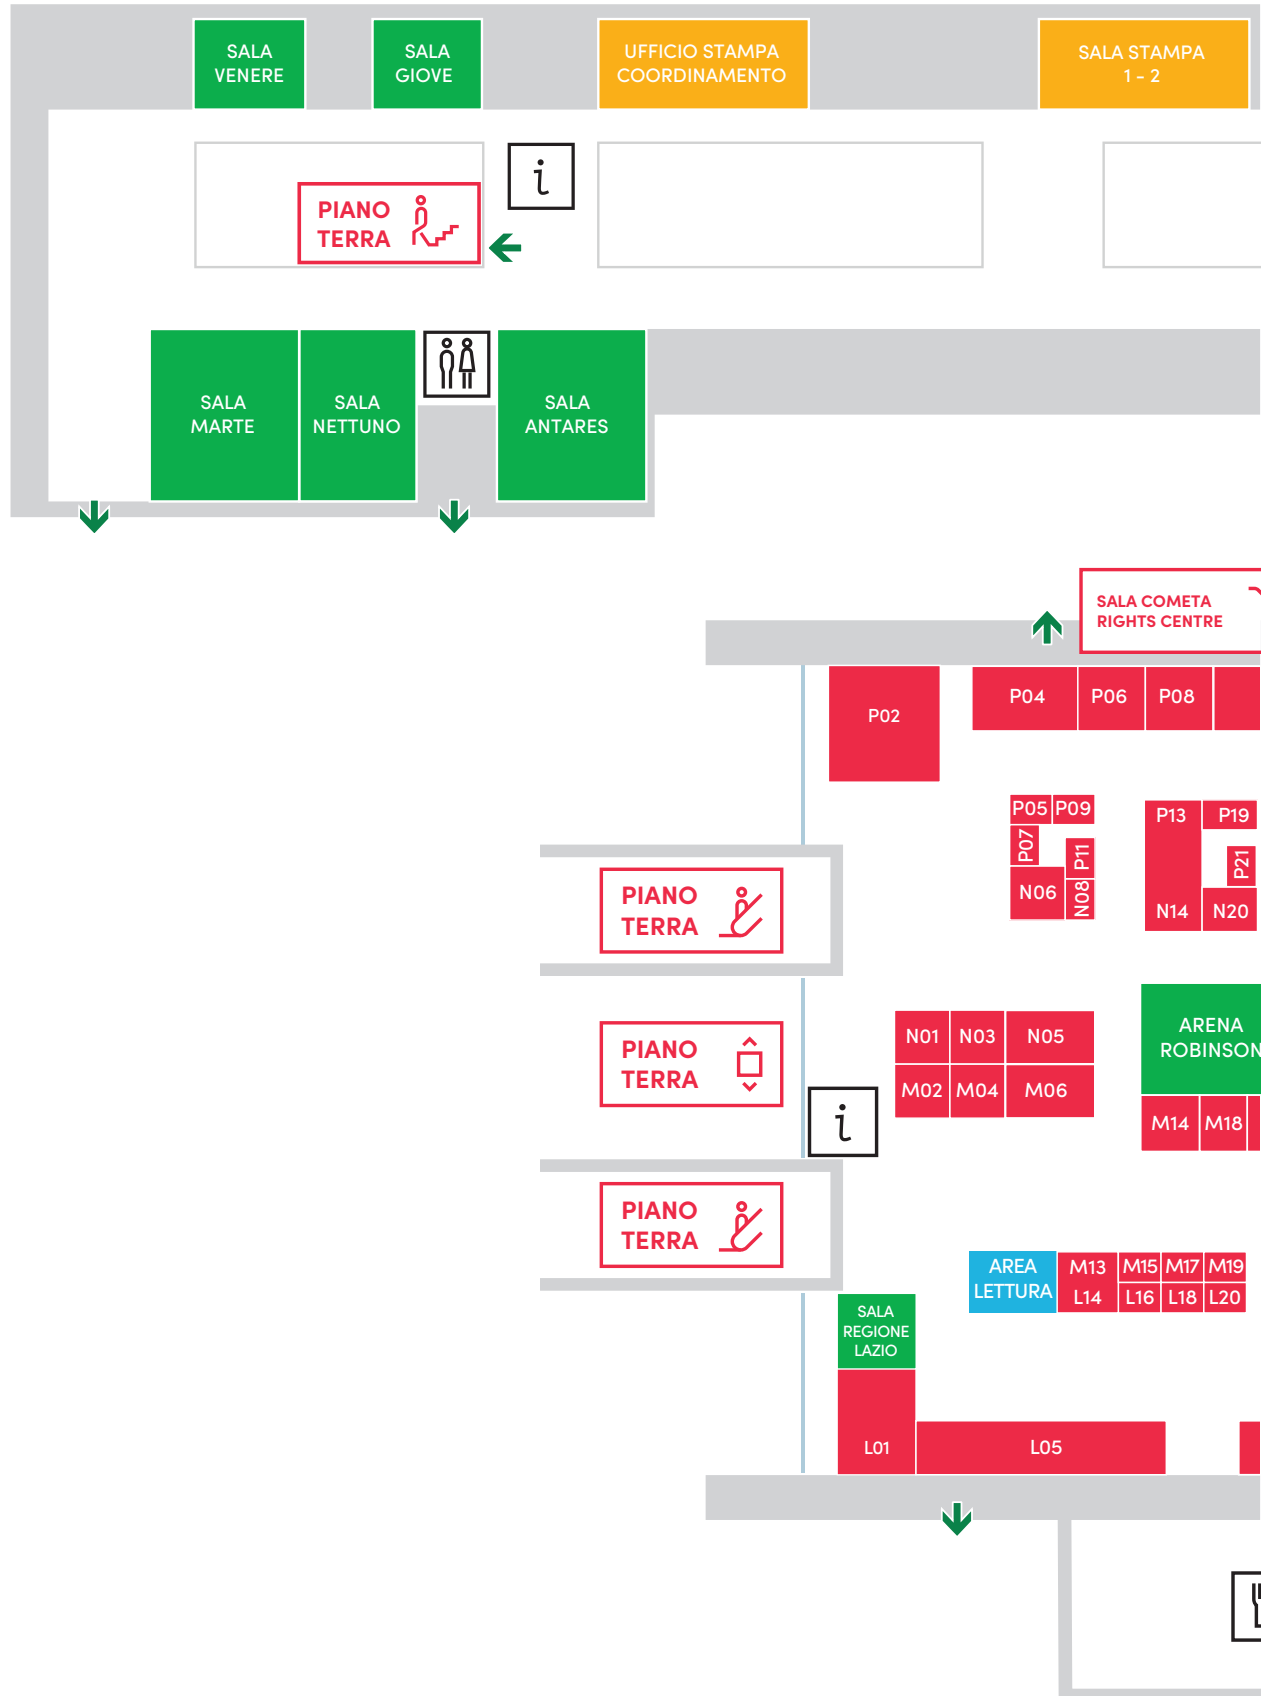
SALA VENERE

SALA GIOVE

UFFICIO STAMPA COORDINAMENTO

SALA STAMPA 1 - 2

i

PIANO TERRA

SALA MARTE

SALA NETTUNO

SALA ANTARES

SALA COMETA RIGHTS CENTRE

P02

P04

P06

P08

P05

P09

P07

P11

N06

N08

P13

P19

P21

N14

N20

PIANO TERRA

PIANO TERRA

PIANO TERRA

N01

N03

N05

M02

M04

M06

i

ARENA ROBINSON

M14

M18

AREA LETTURA

M13

M15

M17

M19

L14

L16

L18

L20

SALA REGIONE LAZIO

L01

L05